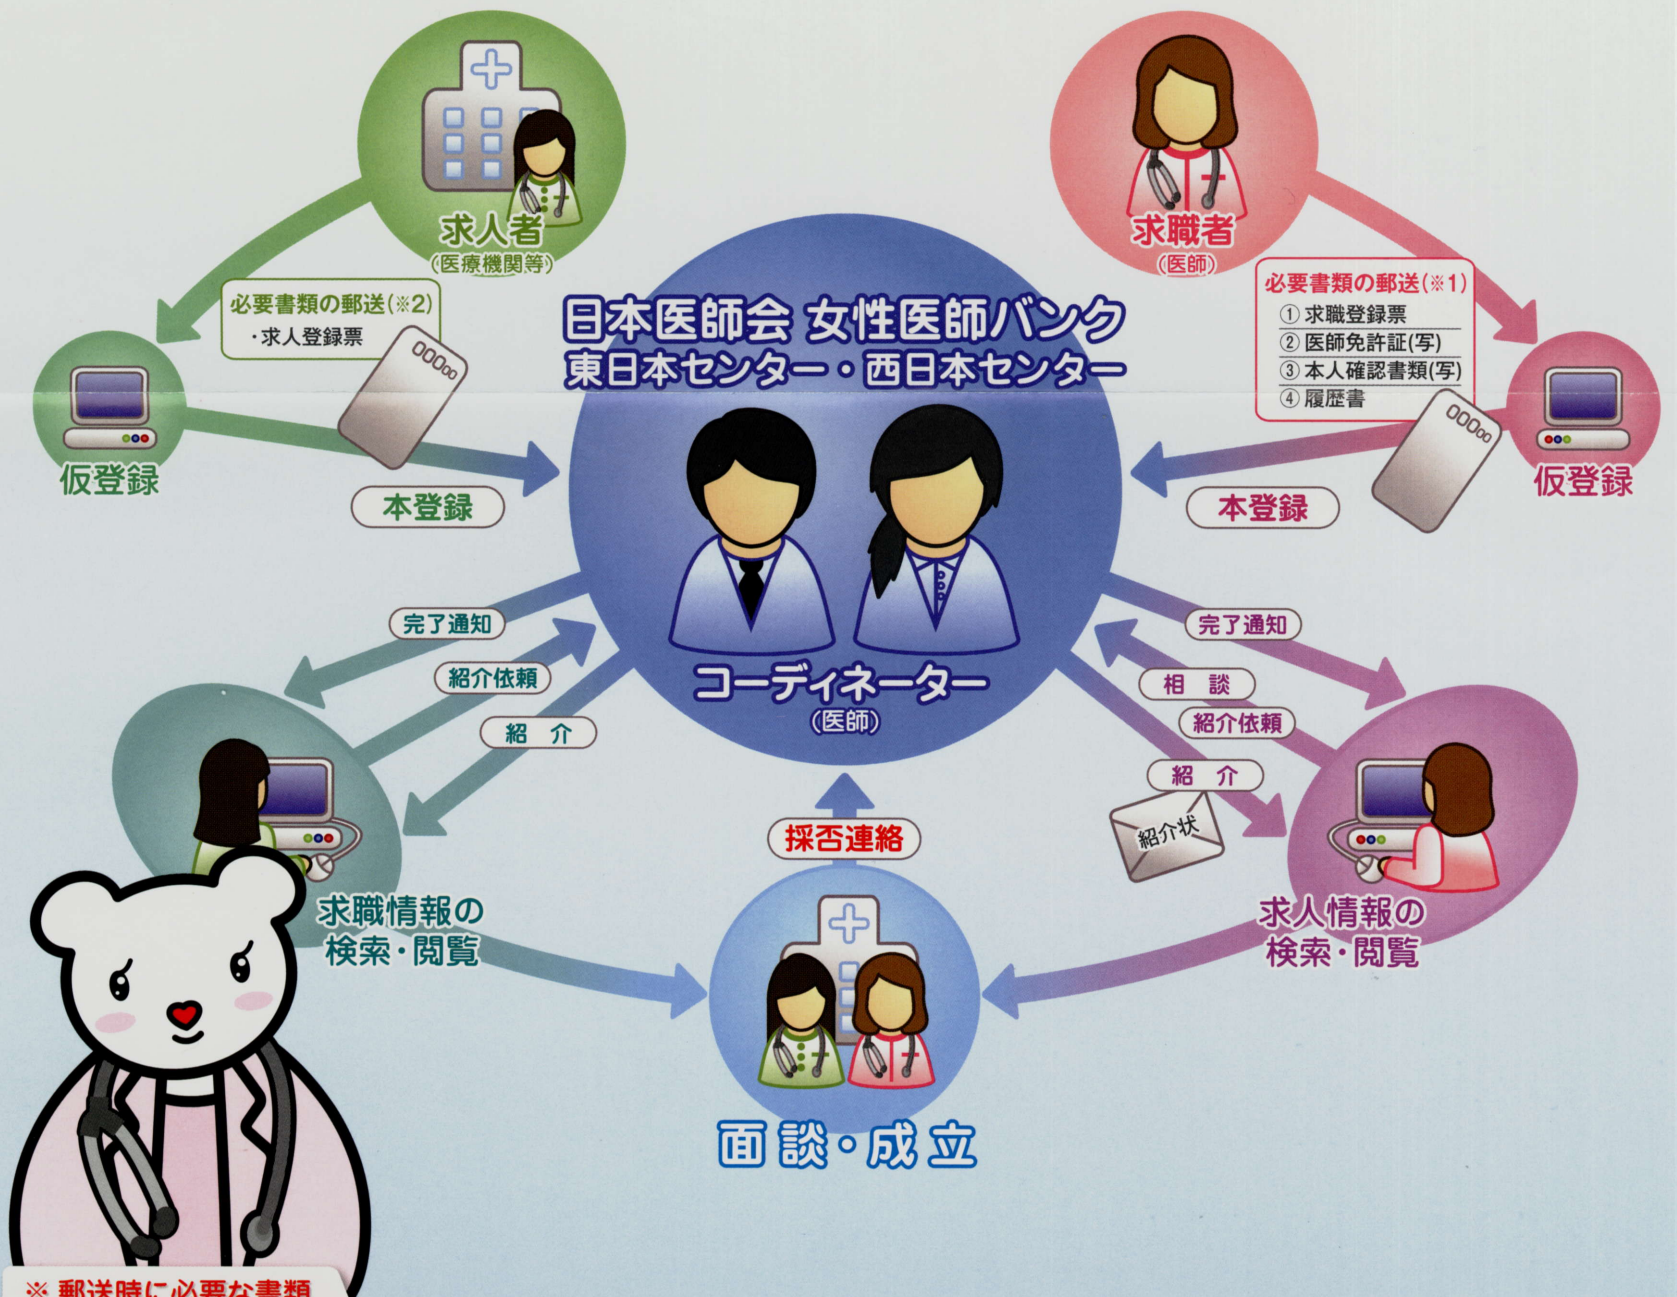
求人者
(医療機関等)

求職者
(医師)

必要書類の郵送(※2)
・求人登録票

必要書類の郵送(※1)
① 求職登録票
② 医師免許証(写)
③ 本人確認書類(写)
④ 履歴書

日本医師会 女性医師バンク
東日本センター・西日本センター

仮登録

仮登録

本登録

本登録

コーディネーター
(医師)

完了通知
紹介依頼
紹　介

完了通知
相　談
紹介依頼
紹　介

紹介状

採否連絡

求職情報の
検索・閲覧

求人情報の
検索・閲覧

面談・成立

※ 郵送時に必要な書類